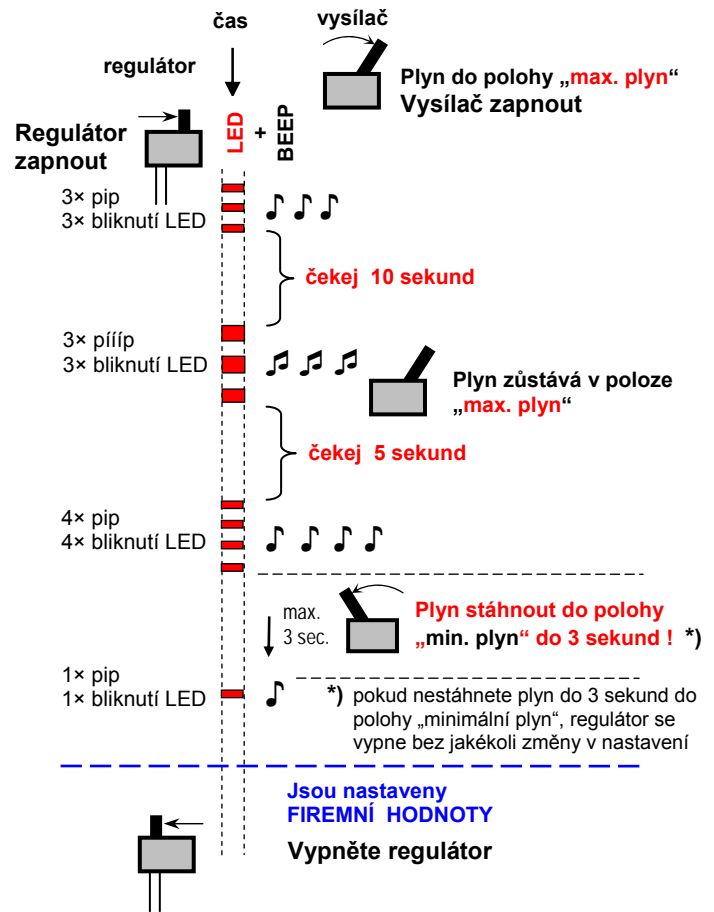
čas

vysílač

regulátor

Plyn do polohy „max. plyn“
Vysílač zapnout

Regulátor zapnout

LED + BEEP

3× pip
3× bliknutí LED

čekej 10 sekund

3× pííp
3× bliknutí LED

Plyn zůstává v poloze „max. plyn“

čekej 5 sekund

4× pip
4× bliknutí LED

max. 3 sec.

Plyn stáhnout do polohy „min. plyn“ do 3 sekund ! *)

1× pip
1× bliknutí LED

*) pokud nestáhnete plyn do 3 sekund do polohy „minimální plyn“, regulátor se vypne bez jakékoli změny v nastavení

Jsou nastaveny
FIREMNÍ HODNOTY

Vypněte regulátor